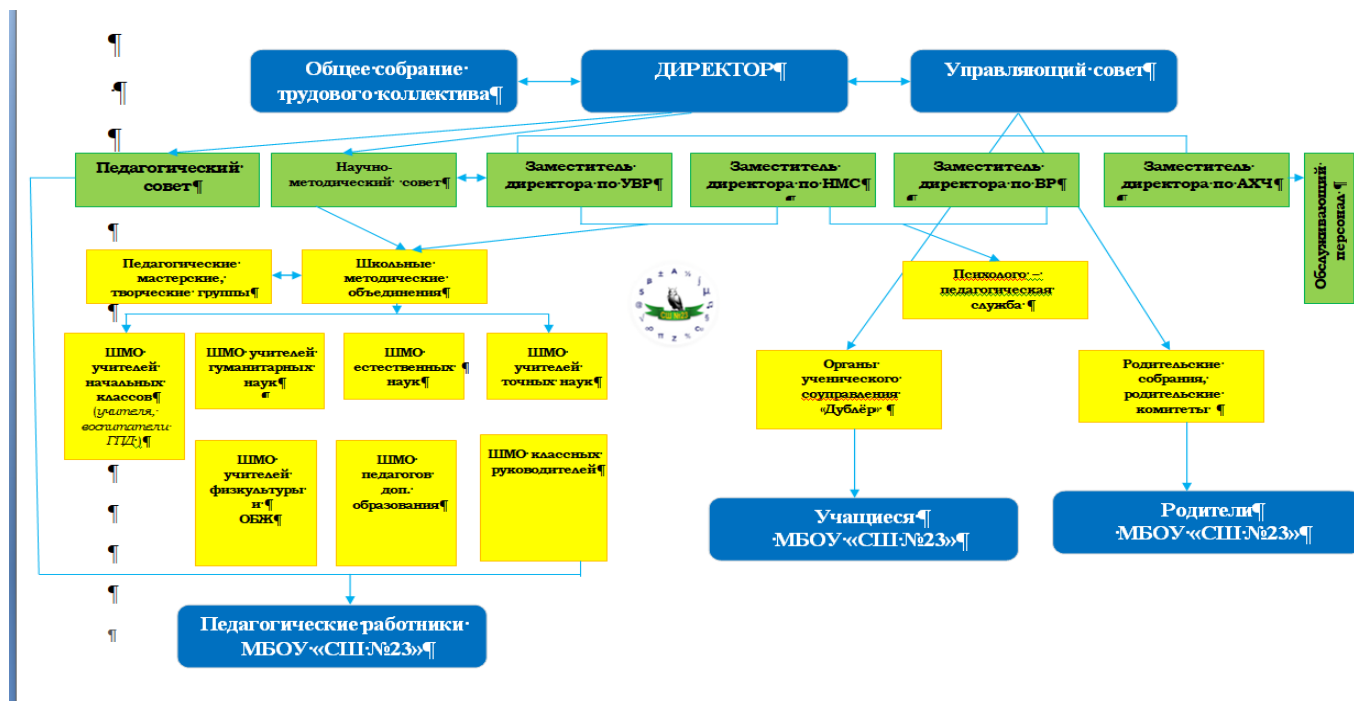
¶

¶

¶

Общее·собрание· трудового·коллектива¶

ДИРЕКТОР¶

Управляющий·совет¶

Педагогический· совет¶

Научно-методический· совет¶

Заместитель· директора·по·УВР¶

Заместитель· директора·по·НМС¶

Заместитель· директора·по·ВР¶

Заместитель· директора·по·АХЧ¶

Обслуживающий· персонал·¶

¶

Педагогические· мастерские,· творческие· группы¶

Школьные· методические· объединения¶

Психолого·–· педагогическая· служба·¶

¶

ШМО· учителей· начальных· классов¶ (учителя,· воспитатели· ГПД)¶

ШМО·учителей· гуманитарных· наук¶

ШМО· естественных· наук¶

ШМО· учителей· точных·наук¶

Органы· ученического· соуправления· «Дублёр»·¶

Родительские· собрания,· родительские· комитеты·¶

ШМО· учителей· физкультуры· и·¶ ОБЖ¶

ШМО· педагогов· доп.· образования¶

ШМО·классных· руководителей¶

¶

¶

¶

Учащиеся¶ ·МБОУ·«СШ·№23»¶

Родители¶ ·МБОУ·«СШ·№23»¶

¶

¶

Педагогические·работники· МБОУ·«СШ·№23»¶